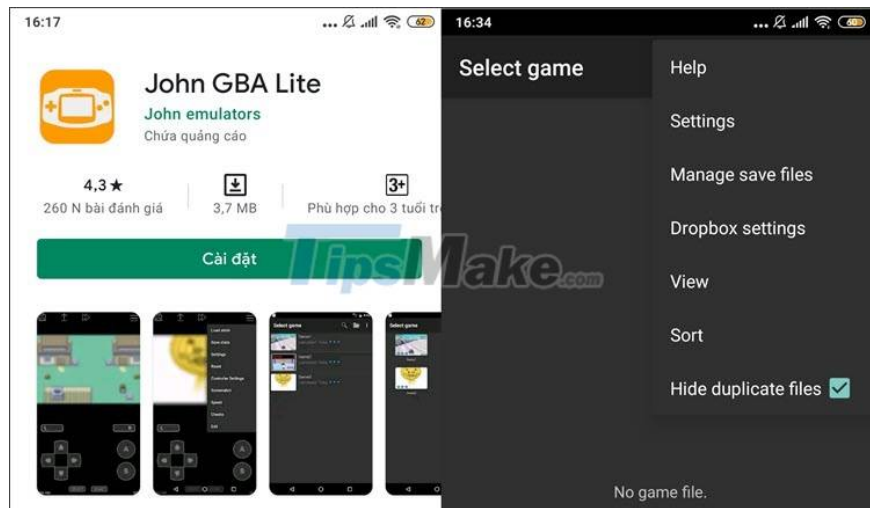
16:17

62

John GBA Lite

John emulators

Chứa quảng cáo

4,3 ★

260 N bài đánh giá

3,7 MB

3+

Phù hợp cho 3 tuổi tr

Cài đặt

TipsMake.com

16:34

60

Select game

Help

Settings

Manage save files

Dropbox settings

View

Sort

Hide duplicate files

No game file.